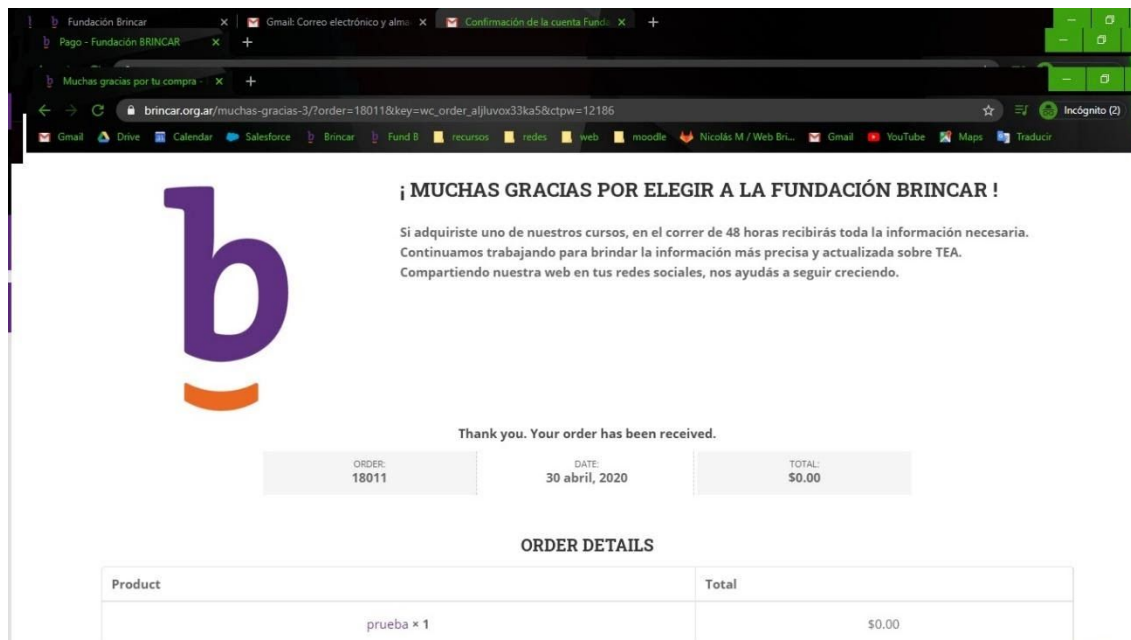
Fundación Brincar × Gmail: Correo electrónico y alma × Confirmación de la cuenta Funda × +

Pago - Fundación BRINCAR × +

Muchas gracias por tu compra - × +

brincar.org.ar/muchas-gracias-3/?order=18011&key=wc_order_aljluvox33ka5&ctpw=12186

Incógnito (2)

Gmail Drive Calendar Salesforce Brincar Fund B recursos redes web moodle Nicolás M / Web Bri... Gmail YouTube Maps Traducir

¡ MUCHAS GRACIAS POR ELEGIR A LA FUNDACIÓN BRINCAR !

Si adquiriste uno de nuestros cursos, en el correr de 48 horas recibirás toda la información necesaria. Continuamos trabajando para brindar la información más precisa y actualizada sobre TEA. Compartiendo nuestra web en tus redes sociales, nos ayudás a seguir creciendo.

Thank you. Your order has been received.

| ORDER: 18011 | DATE: 30 abril, 2020 | TOTAL: $0.00 |
|---|---|---|

ORDER DETAILS

| Product | Total |
|---|---|
| prueba × 1 | $0.00 |